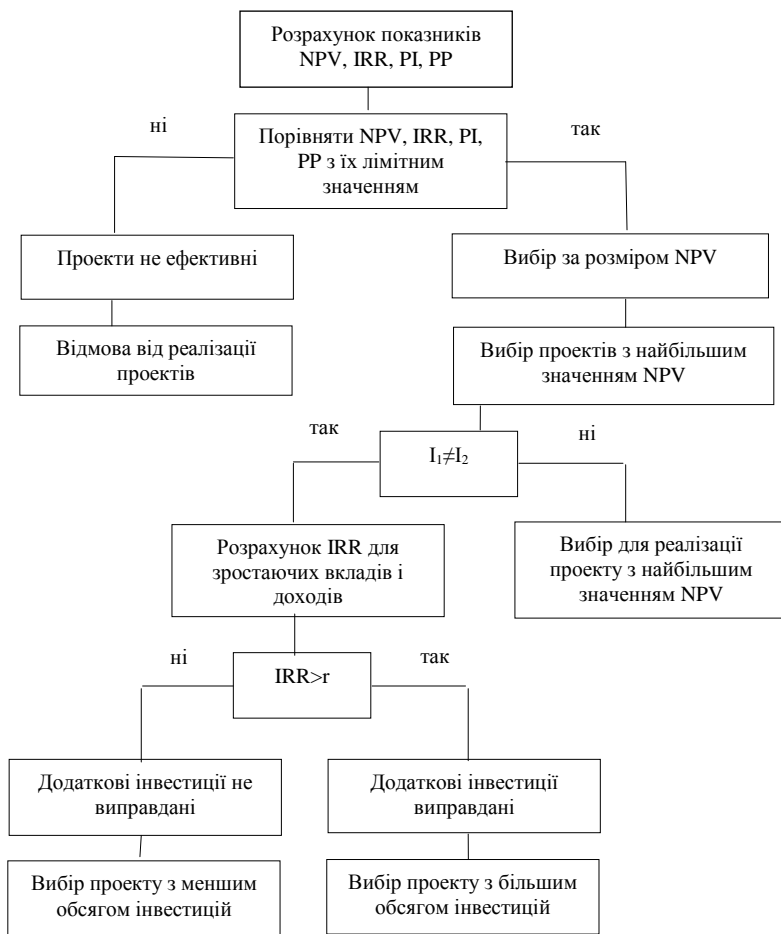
Розрахунок показників NPV, IRR, PI, PP

ні

Порівняти NPV, IRR, PI, PP з їх лімітним значенням

так

Проекти не ефективні

Вибір за розміром NPV

Відмова від реалізації проектів

Вибір проектів з найбільшим значенням NPV

так

$I_1 \neq I_2$

ні

Розрахунок IRR для зростаючих вкладів і доходів

Вибір для реалізації проекту з найбільшим значенням NPV

ні

IRR>r

так

Додаткові інвестиції не виправдані

Додаткові інвестиції виправдані

Вибір проекту з меншим обсягом інвестицій

Вибір проекту з більшим обсягом інвестицій